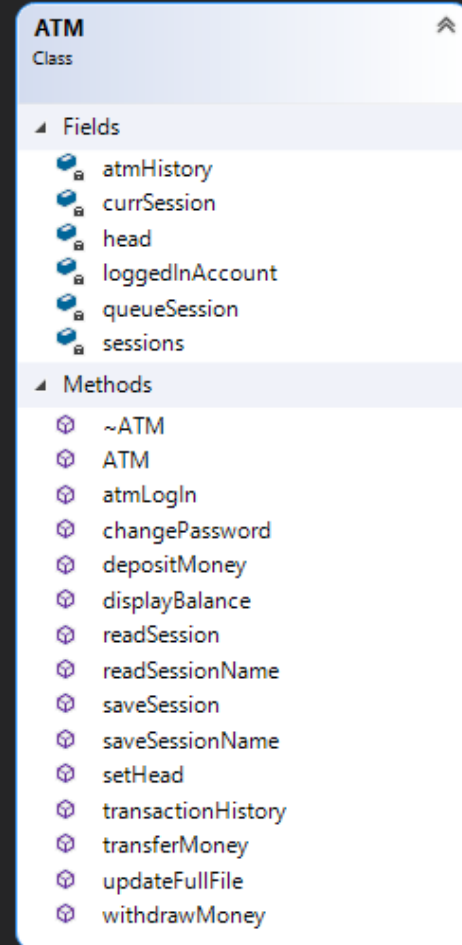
ATM
Class

Fields
atmHistory
currSession
head
loggedInAccount
queueSession
sessions

Methods
~ATM
ATM
atmLogIn
changePassword
depositMoney
displayBalance
readSession
readSessionName
saveSession
saveSessionName
setHead
transactionHistory
transferMoney
updateFullFile
withdrawMoney